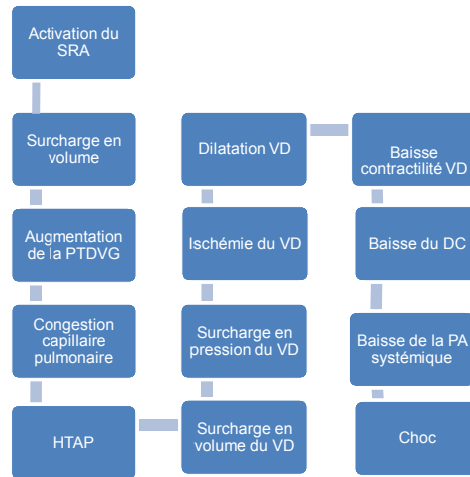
Activation du SRA

Surcharge en volume

Augmentation de la PTDVG

Congestion capillaire pulmonaire

HTAP

Surcharge en volume du VD

Surcharge en pression du VD

Ischémie du VD

Dilatation VD

Baisse contractilité VD

Baisse du DC

Baisse de la PA systémique

Choc